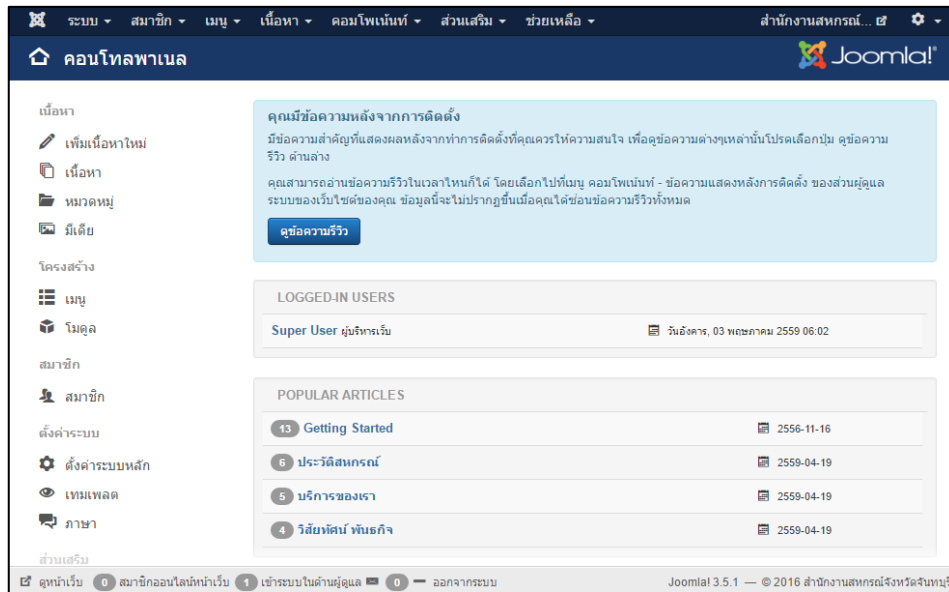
ระบบ ▾ สมาชิก ▾ เมนู ▾ เนื้อหา ▾ คอมโพเน้นท์ ▾ ส่วนเสริม ▾ ช่วยเหลือ ▾ สำนักงานสหกรณ์...

คอนโทลพาเนล

Joomla!

เนื้อหา
เพิ่มเนื้อหาใหม่
เนื้อหา
หมวดหมู่
มีเดีย
โครงสร้าง
เมนู
โมดูล
สมาชิก
สมาชิก
ตั้งค่าระบบ
ตั้งค่าระบบหลัก
เทมเพลต
ภาษา
ส่วนเสริม

คุณมีข้อความหลังจากการติดตั้ง
มีข้อความสำคัญที่แสดงผลหลังจากทำการติดตั้งที่คุณควรให้ความสนใจ เพื่อดูข้อความต่างๆเหล่านั้นโปรดเลือกปุ่ม ดูข้อความรีวิว ด้านล่าง

คุณสามารถอ่านข้อความรีวิวในเวลาไหนก็ได้ โดยเลือกไปที่เมนู คอมโพเน้นท์ - ข้อความแสดงหลังการติดตั้ง ของส่วนผู้ดูแลระบบของเว็บไซต์ของคุณ ข้อมูลนี้จะไม่ปรากฏขึ้นเมื่อคุณได้ซ่อนข้อความรีวิวทั้งหมด

ดูข้อความรีวิว

LOGGED-IN USERS
Super User ผู้บริหารเว็บ วันอังคาร, 03 พฤษภาคม 2559 06:02

POPULAR ARTICLES
| 13 Getting Started | 2556-11-16 |
|---|---|
| 6 ประวัติสหกรณ์ | 2559-04-19 |
| 5 บริการของเรา | 2559-04-19 |
| 4 วิสัยทัศน์ พันธกิจ | 2559-04-19 |

ดูหน้าเว็บ 0 สมาชิกออนไลน์หน้าเว็บ 1 เข้าระบบในด้านผู้ดูแล 0 — ออกจากระบบ Joomla! 3.5.1 — © 2016 สำนักงานสหกรณ์จังหวัดจันทบุรี